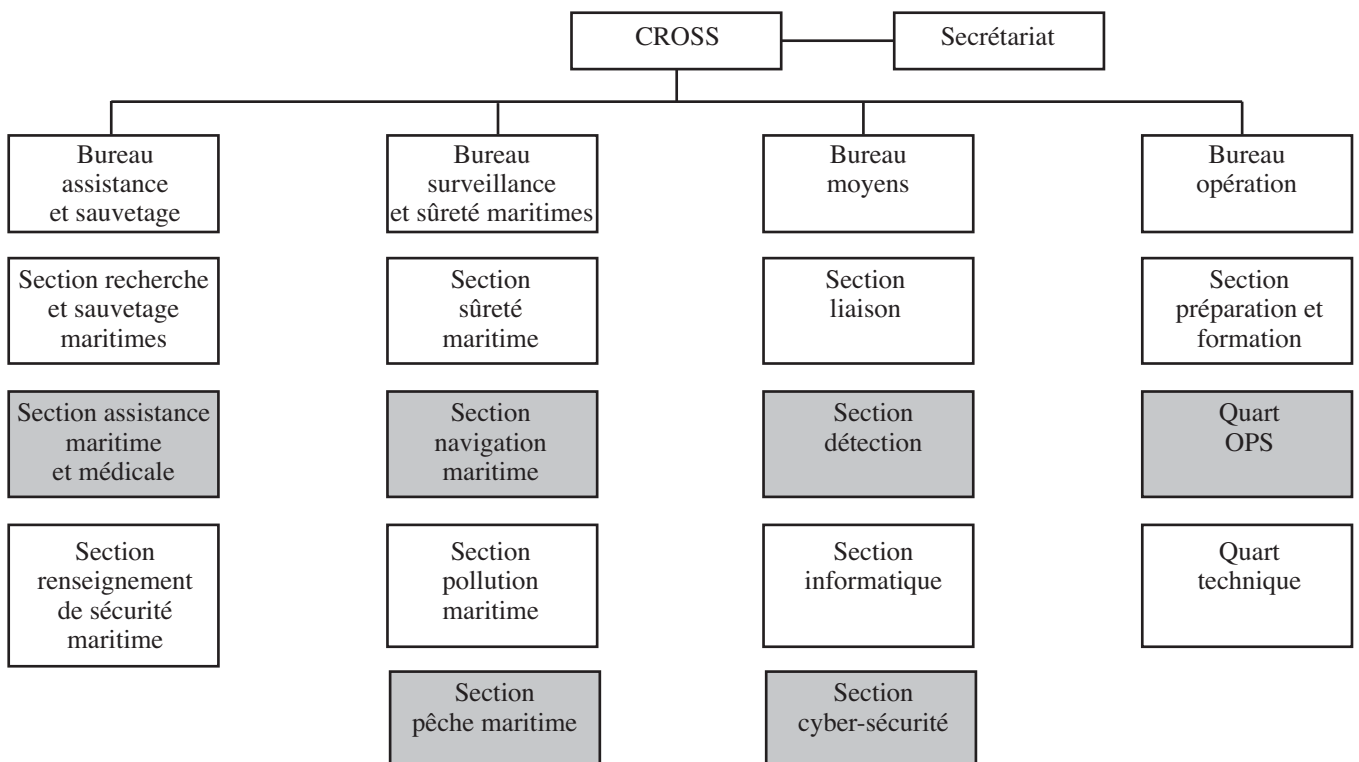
CROSS

Secrétariat

Bureau assistance et sauvetage

Section recherche et sauvetage maritimes

Section assistance maritime et médicale

Section renseignement de sécurité maritime

Bureau surveillance et sûreté maritimes

Section sûreté maritime

Section navigation maritime

Section pollution maritime

Section pêche maritime

Bureau moyens

Section liaison

Section détection

Section informatique

Section cyber-sécurité

Bureau opération

Section préparation et formation

Quart OPS

Quart technique